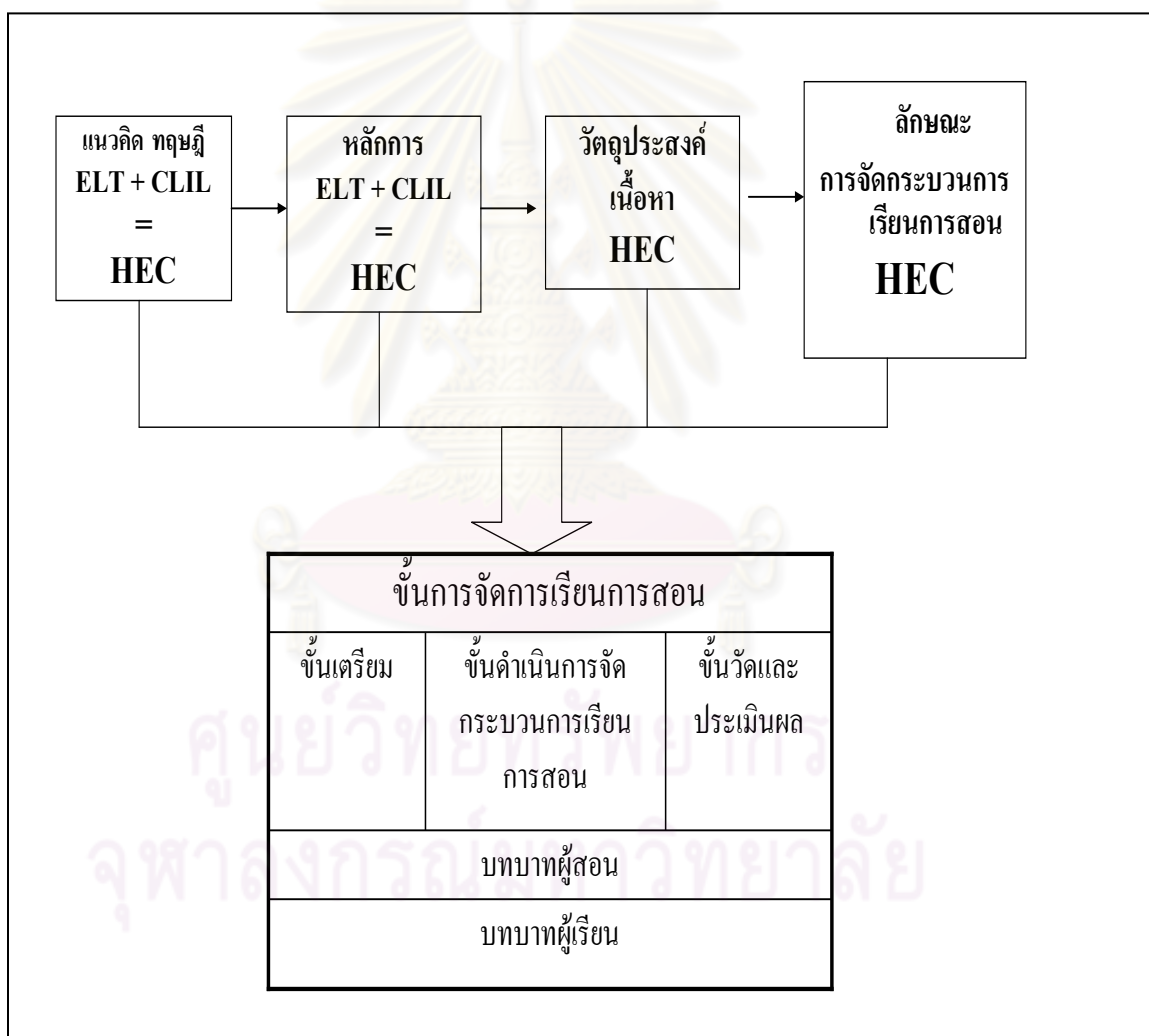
แนวคิด ทฤษฎี
ELT + CLIL
=
HEC

หลักการ
ELT + CLIL
=
HEC

วัตถุประสงค์
เนื้อหา
HEC

ลักษณะ
การจัดกระบวนการเรียนการสอน
HEC

ขั้นการจัดการเรียนการสอน

| ขั้นเตรียม | ขั้นดำเนินการจัดกระบวนการเรียนการสอน | ขั้นวัดและประเมินผล |
|---|---|---|

บทบาทผู้สอน

บทบาทผู้เรียน

ศูนย์วิทยทรัพยากร
จุฬาลงกรณ์มหาวิทยาลัย